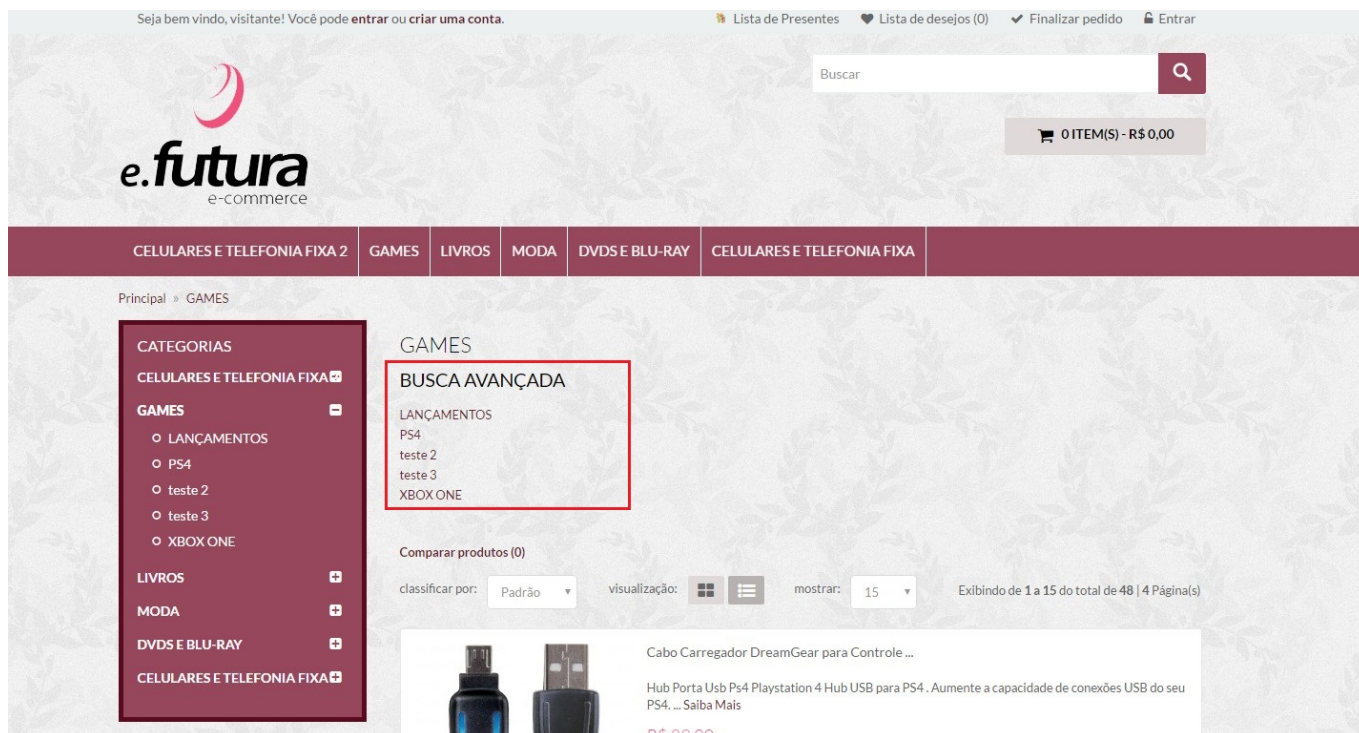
Seja bem vindo, visitante! Você pode entrar ou criar uma conta.

Lista de Presentes Lista de desejos (0) Finalizar pedido Entrar

Buscar

0 ITEM(S) - R$ 0,00

e.futura
e-commerce

CELULARES E TELEFONIA FIXA 2 | GAMES | LIVROS | MODA | DVDS E BLU-RAY | CELULARES E TELEFONIA FIXA

Principal » GAMES

CATEGORIAS
CELULARES E TELEFONIA FIXA
GAMES
LANÇAMENTOS
PS4
teste 2
teste 3
XBOX ONE
LIVROS
MODA
DVDS E BLU-RAY
CELULARES E TELEFONIA FIXA

GAMES

BUSCA AVANÇADA

LANÇAMENTOS
PS4
teste 2
teste 3
XBOX ONE

Comparar produtos (0)

classificar por: Padrão visualização: mostrar: 15 Exibindo de 1 a 15 do total de 48 | 4 Página(s)

Cabo Carregador DreamGear para Controle ...

Hub Porta Usb Ps4 Playstation 4 Hub USB para PS4 . Aumente a capacidade de conexões USB do seu PS4. ... Saiba Mais

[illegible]